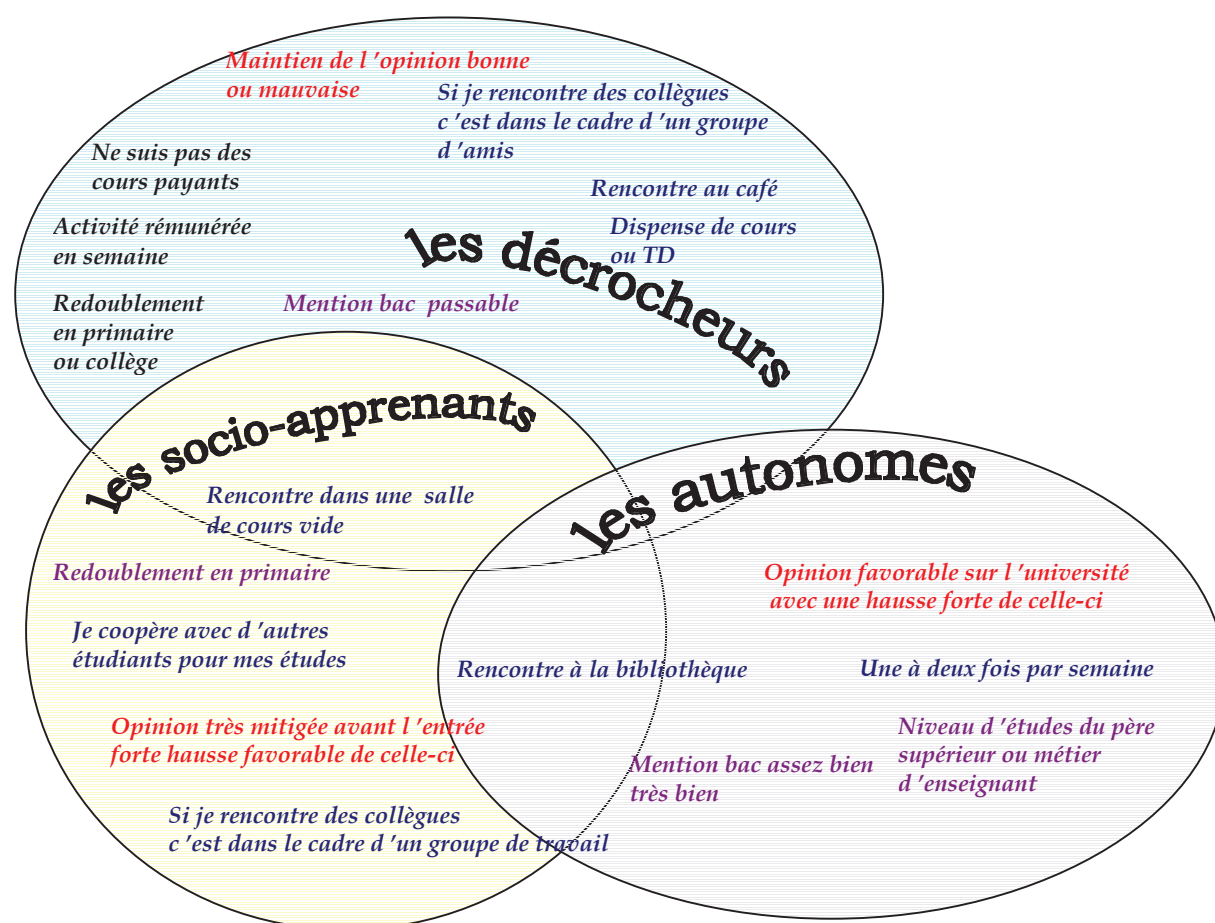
Maintien de l 'opinion bonne ou mauvaise

Si je rencontre des collègues c 'est dans le cadre d 'un groupe d 'amis

Ne suis pas des cours payants

Rencontre au café

Activité rémunérée en semaine

Dispense de cours ou TD

les décrocheurs

Redoublement en primaire ou collège

Mention bac passable

les socio-apprenants

les autonomes

Rencontre dans une salle de cours vide

Redoublement en primaire

Opinion favorable sur l 'université avec une hausse forte de celle-ci

Je coopère avec d 'autres étudiants pour mes études

Rencontre à la bibliothèque

Une à deux fois par semaine

Opinion très mitigée avant l 'entrée forte hausse favorable de celle-ci

Niveau d 'études du père supérieur ou métier d 'enseignant

Mention bac assez bien très bien

Si je rencontre des collègues c 'est dans le cadre d 'un groupe de travail